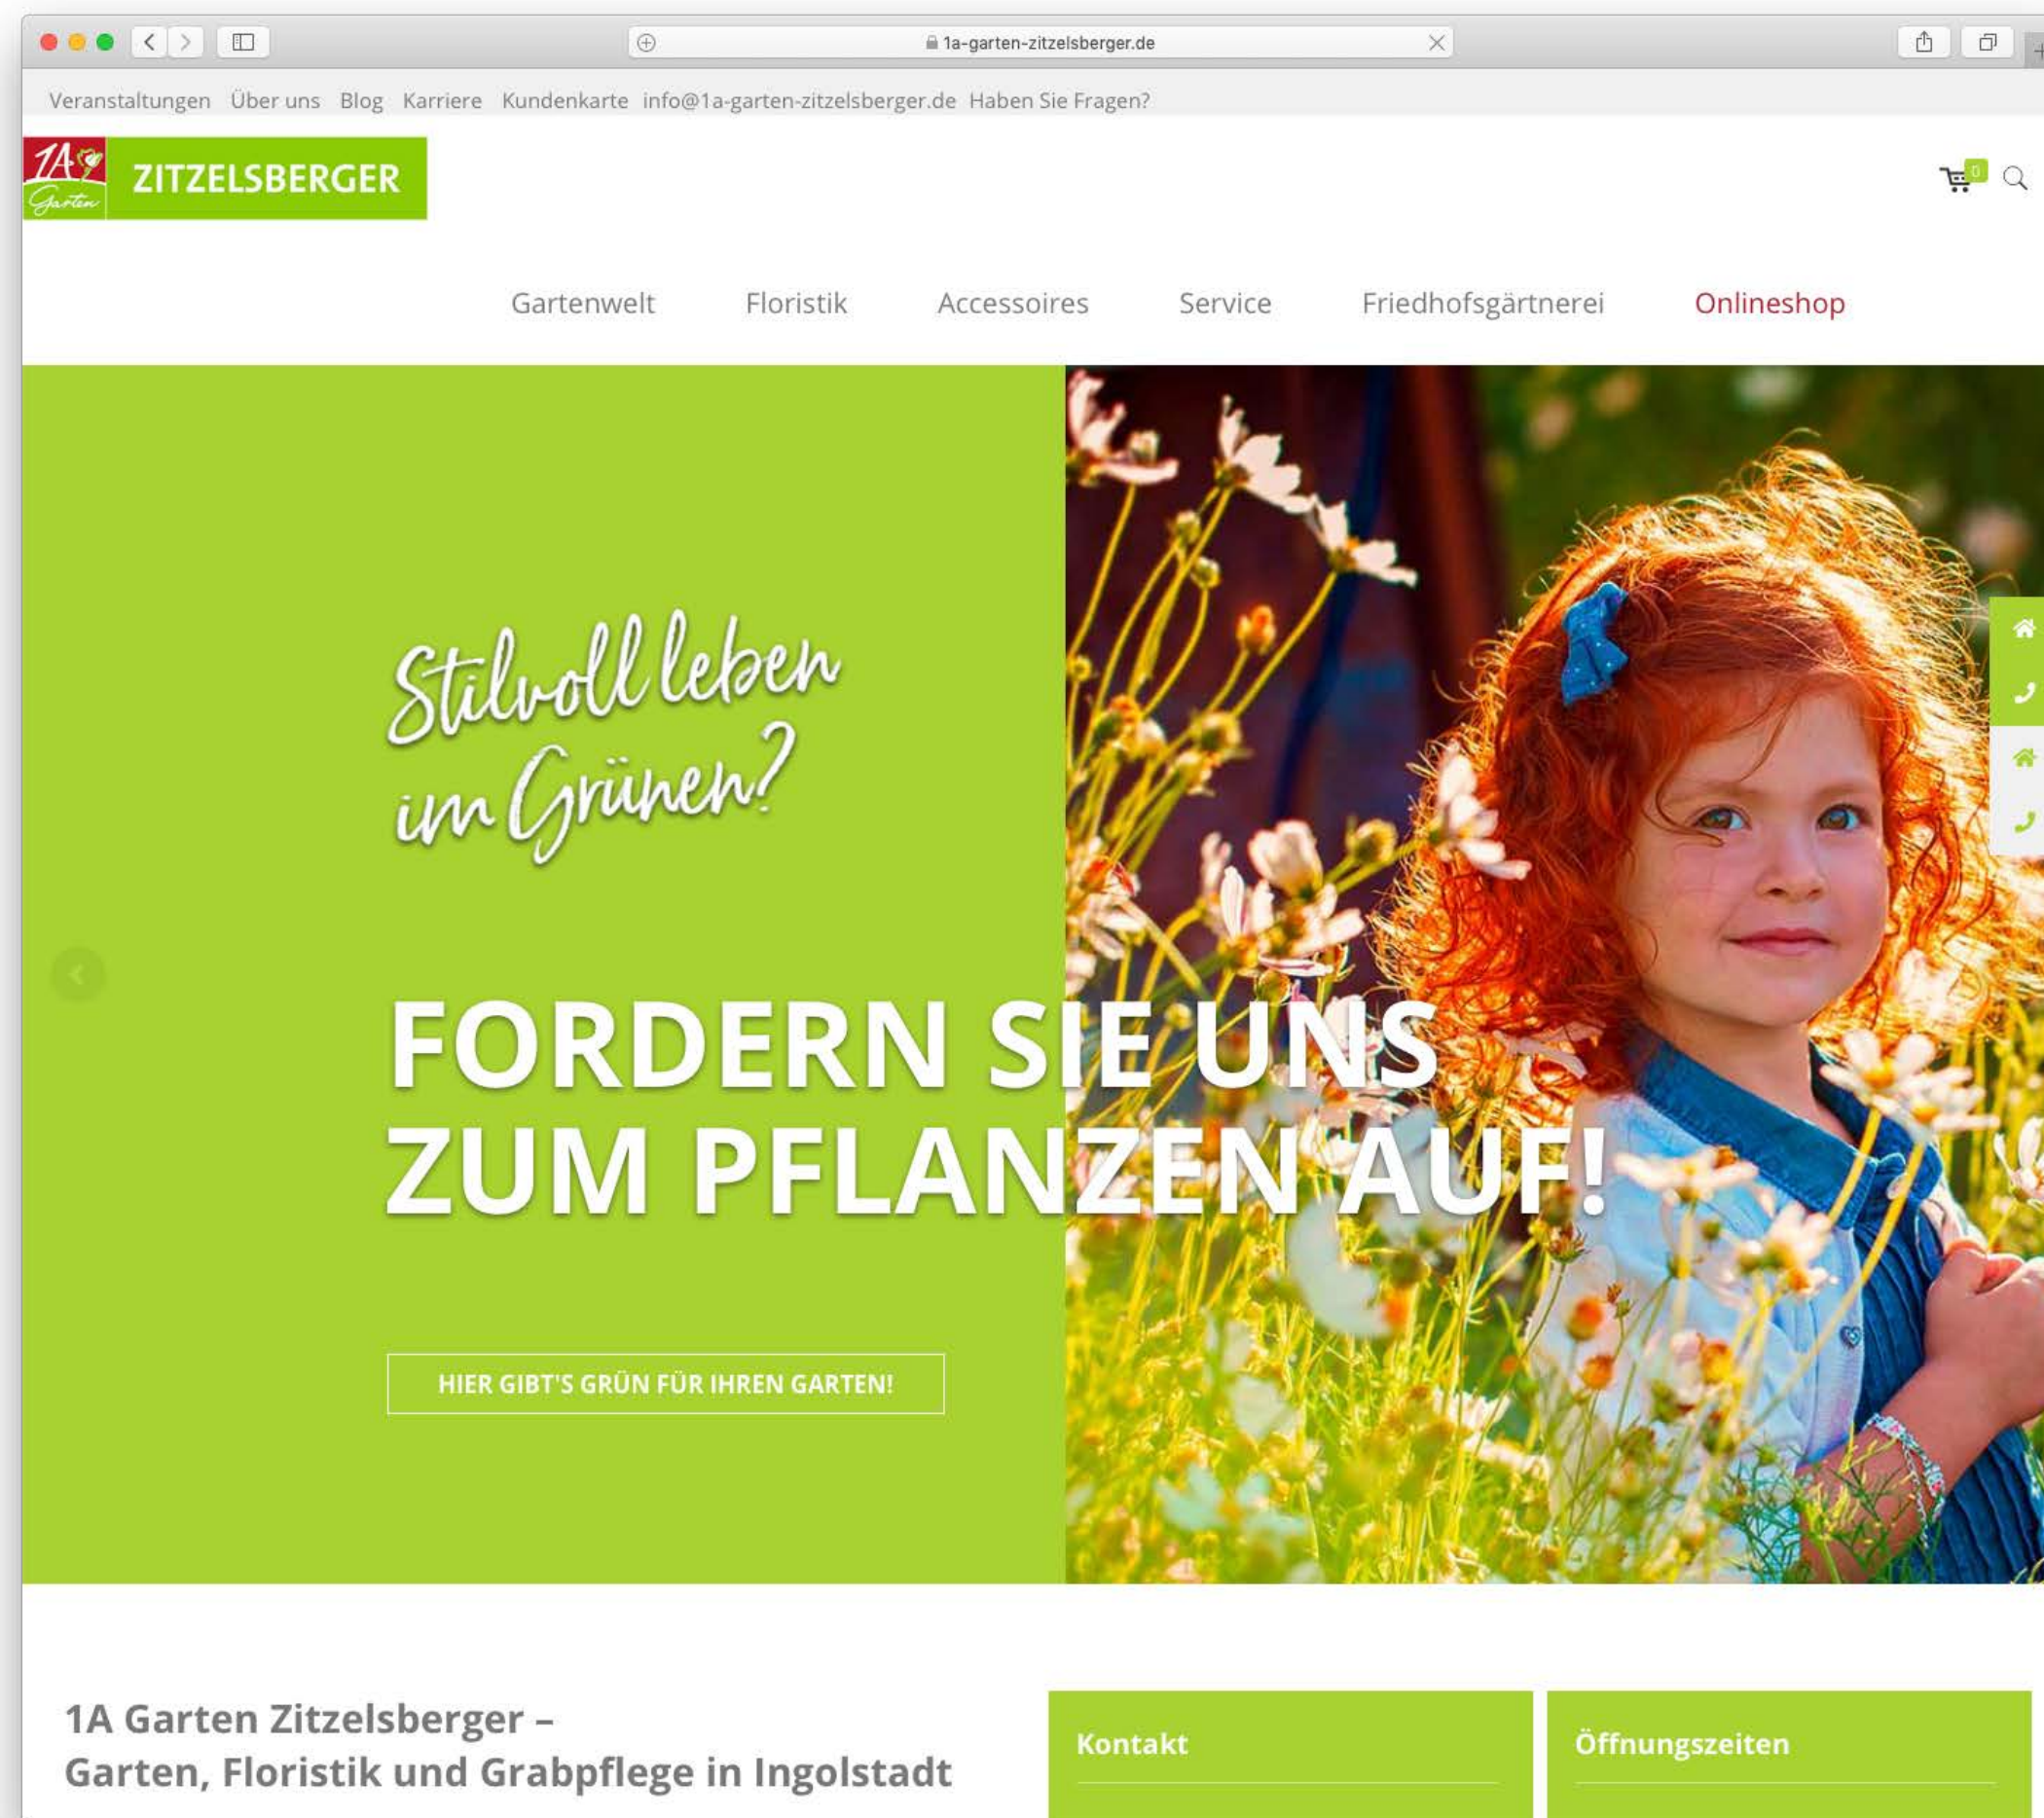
1a-garten-zitzelsberger.de

Veranstaltungen Über uns Blog Karriere Kundenkarte info@1a-garten-zitzelsberger.de Haben Sie Fragen?

1A Garten ZITZELSBERGER

0

Gartenwelt Floristik Accessoires Service Friedhofsgärtnerei Onlineshop

Stilvoll leben im Grünen?

FORDERN SIE UNS ZUM PFLANZEN AUF!

HIER GIBT'S GRÜN FÜR IHREN GARTEN!

1A Garten Zitzelsberger – Garten, Floristik und Grabpflege in Ingolstadt

Kontakt

Öffnungszeiten